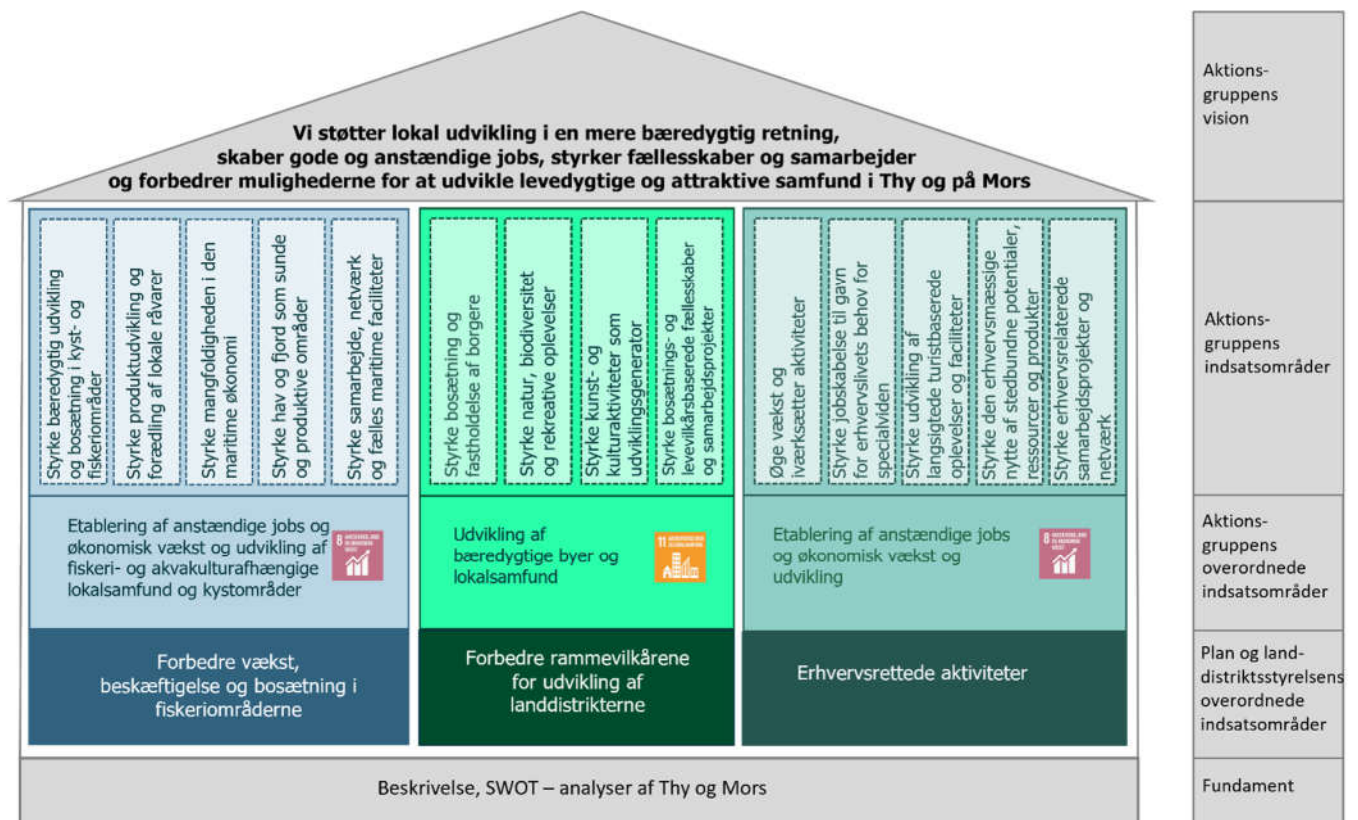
Vi støtter lokal udvikling i en mere bæredygtig retning, skaber gode og anstændige jobs, styrker fællesskaber og samarbejder og forbedrer mulighederne for at udvikle levedygtige og attraktive samfund i Thy og på Mors

Aktions-gruppens vision

Styrke bæredygtig udvikling og bosætning i kyst- og fiskeriområder

Styrke produktudvikling og forædling af lokale råvarer

Styrke mangfoldigheden i den maritime økonomi

Styrke hav og fjord som sunde og produktive områder

Styrke samarbejde, netværk og fælles maritime faciliteter

Styrke bosætning og fastholdelse af borgere

Styrke natur, biodiversitet og rekreative oplevelser

Styrke kunst- og kulturaktiviteter som udviklingsgenerator

Styrke bosætnings- og levevilkårsbaserede fællesskaber og samarbejdsprojekter

Øge vækst og iværksætter aktiviteter

Styrke jobskabelse til gavn for erhvervslivets behov for specialviden

Styrke udvikling af langsigtede turistbaserede oplevelser og faciliteter

Styrke den erhvervsmæssige nytte af stedbundne potentialer, ressourcer og produkter

Styrke erhvervsrelaterede samarbejdsprojekter og netværk

Aktions-gruppens indsatsområder

Etablering af anstændige jobs og økonomisk vækst og udvikling af fiskeri- og akvakulturafhængige lokalsamfund og kystområder

Udvikling af bæredygtige byer og lokalsamfund

Etablering af anstændige jobs og økonomisk vækst og udvikling

Aktions-gruppens overordnede indsatsområder

Forbedre vækst, beskæftigelse og bosætning i fiskeriområderne

Forbedre rammevilkårene for udvikling af landdistrikterne

Erhvervsrettede aktiviteter

Plan og land-distriktsstyrelsens overordnede indsatsområder

Beskrivelse, SWOT – analyser af Thy og Mors

Fundament